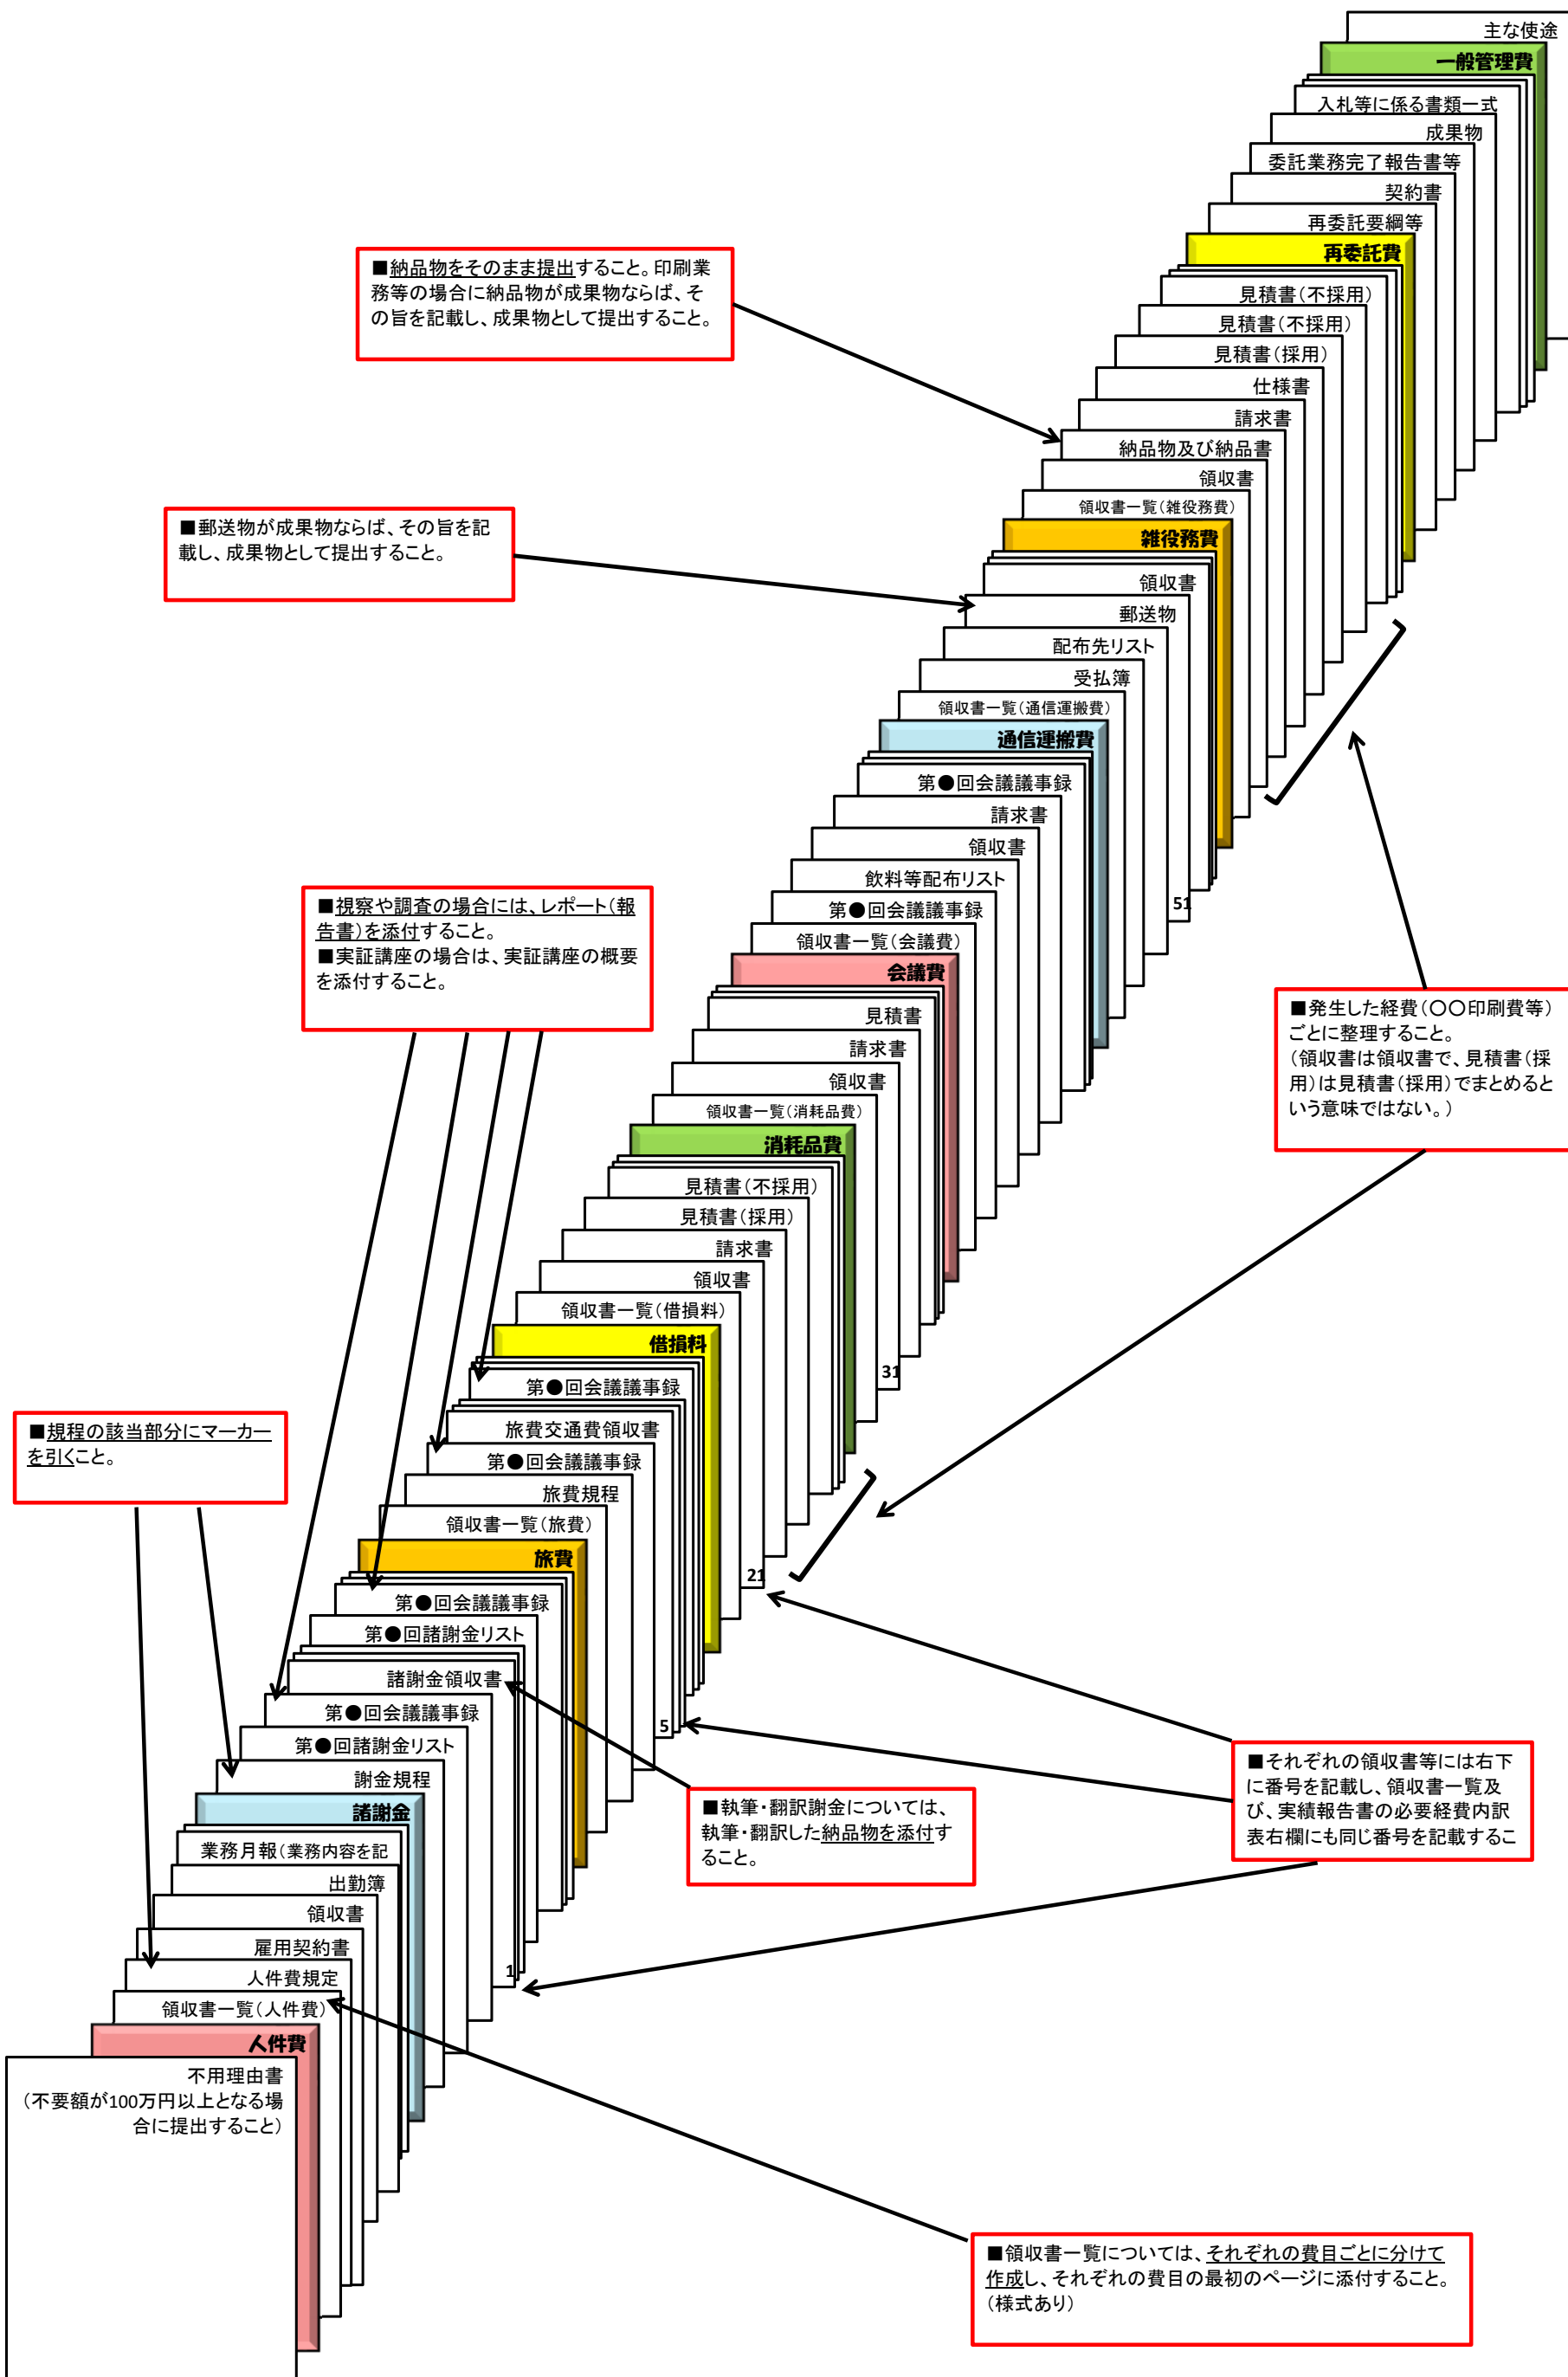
主な使途
一般管理費
入札等に係る書類一式
成果物
委託業務完了報告書等
契約書
再委託要綱等
再委託費
見積書（不採用）
見積書（不採用）
見積書（採用）
仕様書
請求書
納品物及び納品書
領収書
領収書一覧（雑役務費）
雑役務費
領収書
郵送物
配布先リスト
受払簿
領収書一覧（通信運搬費）
通信運搬費
第●回会議議事録
請求書
領収書
飲料等配布リスト
第●回会議議事録
領収書一覧（会議費）
会議費
見積書
請求書
領収書
領収書一覧（消耗品費）
消耗品費
見積書（不採用）
見積書（採用）
請求書
領収書
領収書一覧（借損料）
借損料
第●回会議議事録
旅費交通費領収書
第●回会議議事録
旅費規程
領収書一覧（旅費）
旅費
第●回会議議事録
第●回諸謝金リスト
諸謝金領収書
第●回会議議事録
第●回諸謝金リスト
謝金規程
諸謝金
業務月報（業務内容を記
出勤簿
領収書
雇用契約書
人件費規定
領収書一覧（人件費）
人件費
不用理由書
（不要額が100万円以上となる場合に提出すること）

51
31
21
5
1

■納品物をそのまま提出すること。印刷業務等の場合に納品物が成果物ならば、その旨を記載し、成果物として提出すること。

■郵送物が成果物ならば、その旨を記載し、成果物として提出すること。

■視察や調査の場合には、レポート（報告書）を添付すること。
■実証講座の場合は、実証講座の概要を添付すること。

■発生した経費（〇〇印刷費等）ごとに整理すること。
（領収書は領収書で、見積書（採用）は見積書（採用）でまとめるという意味ではない。）

■規程の該当部分にマーカーを引くこと。

■執筆・翻訳謝金については、執筆・翻訳した納品物を添付すること。

■それぞれの領収書等には右下に番号を記載し、領収書一覧及び、実績報告書の必要経費内訳表右欄にも同じ番号を記載するこ

■領収書一覧については、それぞれの費目ごとに分けて作成し、それぞれの費目の最初のページに添付すること。（様式あり）